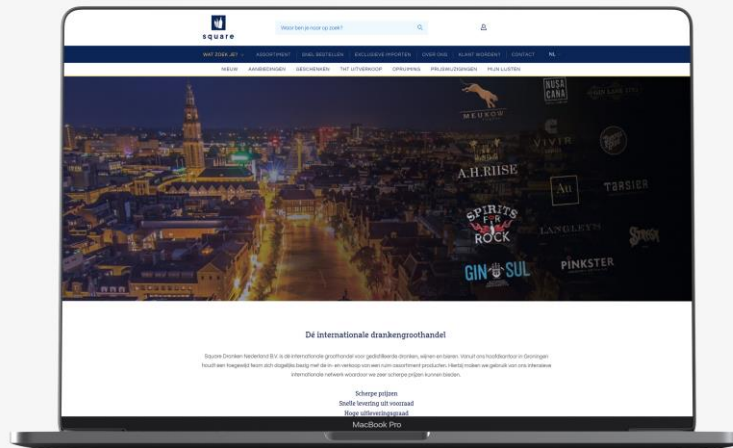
square

Waar ben je naar op zoek?

WAT ZOEK JE? ASSORTIMENT SNEL BESTELLEN EXCLUSIEVE IMPORTEN OVER ONS KLANT WORDEN? CONTACT NL

NIEUW AANBIEDINGEN GESCHENKEN THT UITVERKOOP OPRUIMING PRIJSWIJZIGINGEN MIJN LIJSTEN

MEUKOW NUSA CANA VIVIR A.H.RIISE Au TARSIER SPIRITS FOR ROCK LANGLEY'S GIN SUL PINKSTER

Dé internationale drankengroothandel

Square Dranken Nederland B.V. is dé internationale groothandel voor gedistilleerde dranken, wijnen en bieren. Vanuit ons hoofdkantoor in Groningen houdt een toegewijd team zich dagelijks bezig met de in- en verkoop van een ruim assortiment producten. Hierbij maken we gebruik van ons intensieve internationale netwerk waardoor we zeer scherpe prijzen kunnen bieden.

Scherpe prijzen
Snelle levering uit voorraad
Hoge uitleveringsgraad

MacBook Pro